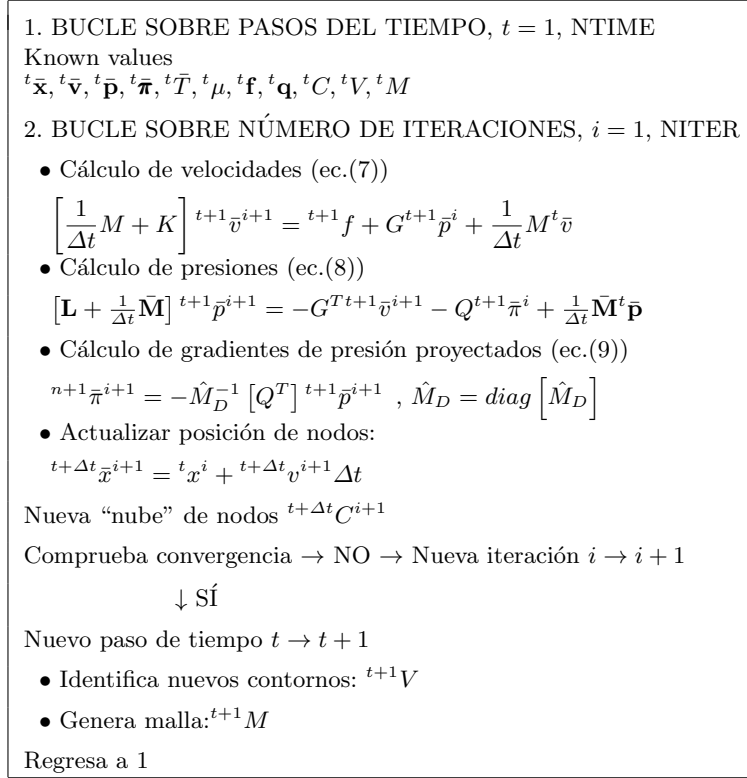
1. BUCLE SOBRE PASOS DEL TIEMPO, $t = 1$, NTIME

Known values

${}^t\bar{\mathbf{x}}, {}^t\bar{\mathbf{v}}, {}^t\bar{\mathbf{p}}, {}^t\bar{\boldsymbol{\pi}}, {}^t\bar{T}, {}^t\mu, {}^t\mathbf{f}, {}^t\mathbf{q}, {}^tC, {}^tV, {}^tM$

2. BUCLE SOBRE NÚMERO DE ITERACIONES, $i = 1$, NITER

• Cálculo de velocidades (ec.(7))

$\left[\frac{1}{\Delta t}M + K\right] {}^{t+1}\bar{v}^{i+1} = {}^{t+1}f + G^{t+1}\bar{p}^i + \frac{1}{\Delta t}M^t\bar{v}$

• Cálculo de presiones (ec.(8))

$\left[\mathbf{L} + \frac{1}{\Delta t}\bar{\mathbf{M}}\right] {}^{t+1}\bar{p}^{i+1} = -G^{T\,t+1}\bar{v}^{i+1} - Q^{t+1}\bar{\pi}^i + \frac{1}{\Delta t}\bar{\mathbf{M}}^t\bar{\mathbf{p}}$

• Cálculo de gradientes de presión proyectados (ec.(9))

${}^{n+1}\bar{\pi}^{i+1} = -\hat{M}_D^{-1}\left[Q^T\right] {}^{t+1}\bar{p}^{i+1}$ , $\hat{M}_D = diag\left[\hat{M}_D\right]$

• Actualizar posición de nodos:

${}^{t+\Delta t}\bar{x}^{i+1} = {}^tx^i + {}^{t+\Delta t}v^{i+1}\Delta t$

Nueva “nube” de nodos ${}^{t+\Delta t}C^{i+1}$

Comprueba convergencia $\rightarrow$ NO $\rightarrow$ Nueva iteración $i \rightarrow i+1$

$\downarrow$ SÍ

Nuevo paso de tiempo $t \rightarrow t+1$

• Identifica nuevos contornos: ${}^{t+1}V$

• Genera malla: ${}^{t+1}M$

Regresa a 1